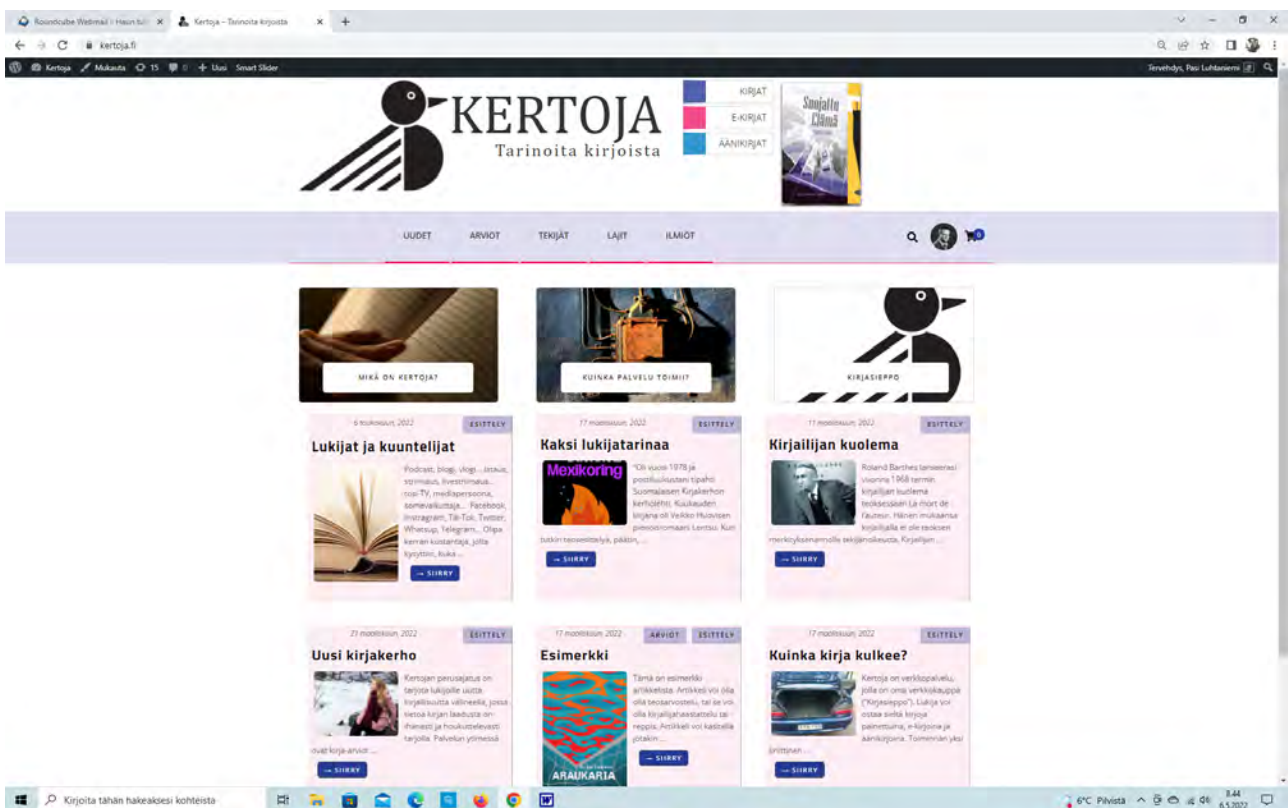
Roundcube Webmail :: Haun tul ×
Kertoja – Tarinoita kirjoista ×
+
kertoja.fi
Kertoja  Mukauta  15  0  + Uusi  Smart Slider
Tervehdys, Pasi Luhtaniemi

KERTOJA
Tarinoita kirjoista

KIRJAT
E-KIRJAT
ÄÄNIKIRJAT

Suojattu elämä

UUDET   ARVIOT   TEKIJÄT   LAJIT   ILMIÖT

MIKÄ ON KERTOJA?
KUINKA PALVELU TOIMII?
KIRJASIEPPO

6 toukokuun, 2022
ESITTELY
Lukijat ja kuuntelijat
Podcast, blogi, vlogi... listaus, striimaus, livestriimaus... tosi-TV, mediapersoona, somevaikuttaja... Facebook, Instagram, Tik-Tok, Twitter, Whatsup, Telegram... Olipa kerran kustantaja, jolta kysyttiin, kuka ...
→ SIIRRY

17 maaliskuun, 2022
ESITTELY
Kaksi lukijatarinaa
Mexikoring
"Oli vuosi 1978 ja postiluukustani tipahti Suomalaisen Kirjakerhon kerholehti. Kuukauden kirjana oli Veikko Huovisen pienoisromaani Lentsu. Kun luokin teosesittelyä, päätin, ...
→ SIIRRY

11 maaliskuun, 2022
ESITTELY
Kirjailijan kuolema
Roland Barthes lanseerasi vuonna 1968 termin kirjailijan kuolema teoksessaan La mort de l'auteur. Hänen mukaansa kirjailijalla ei ole teoksen merkityksenannolle sekijänoikeutta. Kirjailijan ...
→ SIIRRY

21 maaliskuun, 2022
ESITTELY
Uusi kirjakerho
Kertojan perusajatus on tarjota lukijoille uutta kirjallisuutta välineellä, jossa kerros kirjan laadusta on ihanasti ja houkuttelevasti tarjolla. Palvelun ytimessä ovat kirja-arviot ...
→ SIIRRY

17 maaliskuun, 2022
ARVIOT  ESITTELY
Esimerkki
Tämä on esimerkki artikkelista. Artikkeli voi olla olla teosarvostelu, tai se voi olla kirjailijahaastattelu tai reppis. Artikkeli voi kastella jotakin ...
ARAUKARIA
→ SIIRRY

17 maaliskuun, 2022
ESITTELY
Kuinka kirja kulkee?
Kertoja on verkkopalvelu, jolla on oma verkkokauppa ("Kirjasieppo"). Lukija voi ostaa siellä kirjoja painettuina, e-kirjoina ja äänikirjoina. Toiminnan yksi ominaan ...
→ SIIRRY

Kirjoita tähän hakeaksesi kohteista
6°C Pilvistä  8.44  6.5.2022